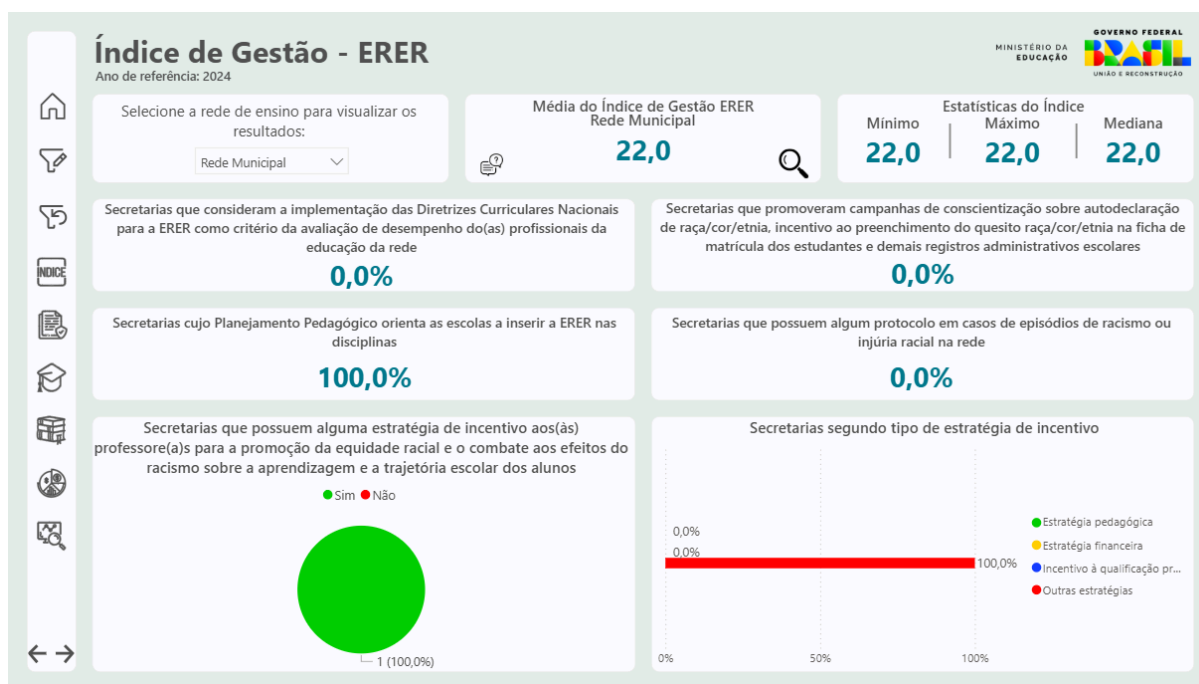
Índice de Gestão - ERER
Ano de referência: 2024

MINISTÉRIO DA EDUCAÇÃO
GOVERNO FEDERAL
BRASIL
UNIÃO E RECONSTRUÇÃO

ÍNDICE

Selecione a rede de ensino para visualizar os resultados:
Rede Municipal

Média do Índice de Gestão ERER
Rede Municipal
22,0

Estatísticas do Índice
Mínimo
22,0
Máximo
22,0
Mediana
22,0

Secretarias que consideram a implementação das Diretrizes Curriculares Nacionais para a ERER como critério da avaliação de desempenho do(as) profissionais da educação da rede
0,0%

Secretarias que promoveram campanhas de conscientização sobre autodeclaração de raça/cor/etnia, incentivo ao preenchimento do quesito raça/cor/etnia na ficha de matrícula dos estudantes e demais registros administrativos escolares
0,0%

Secretarias cujo Planejamento Pedagógico orienta as escolas a inserir a ERER nas disciplinas
100,0%

Secretarias que possuem algum protocolo em casos de episódios de racismo ou injúria racial na rede
0,0%

Secretarias que possuem alguma estratégia de incentivo aos(às) professore(a)s para a promoção da equidade racial e o combate aos efeitos do racismo sobre a aprendizagem e a trajetória escolar dos alunos
Sim Não
1 (100,0%)

Secretarias segundo tipo de estratégia de incentivo
0,0%
0,0%
100,0%
0%
50%
100%
Estratégia pedagógica
Estratégia financeira
Incentivo à qualificação pr...
Outras estratégias